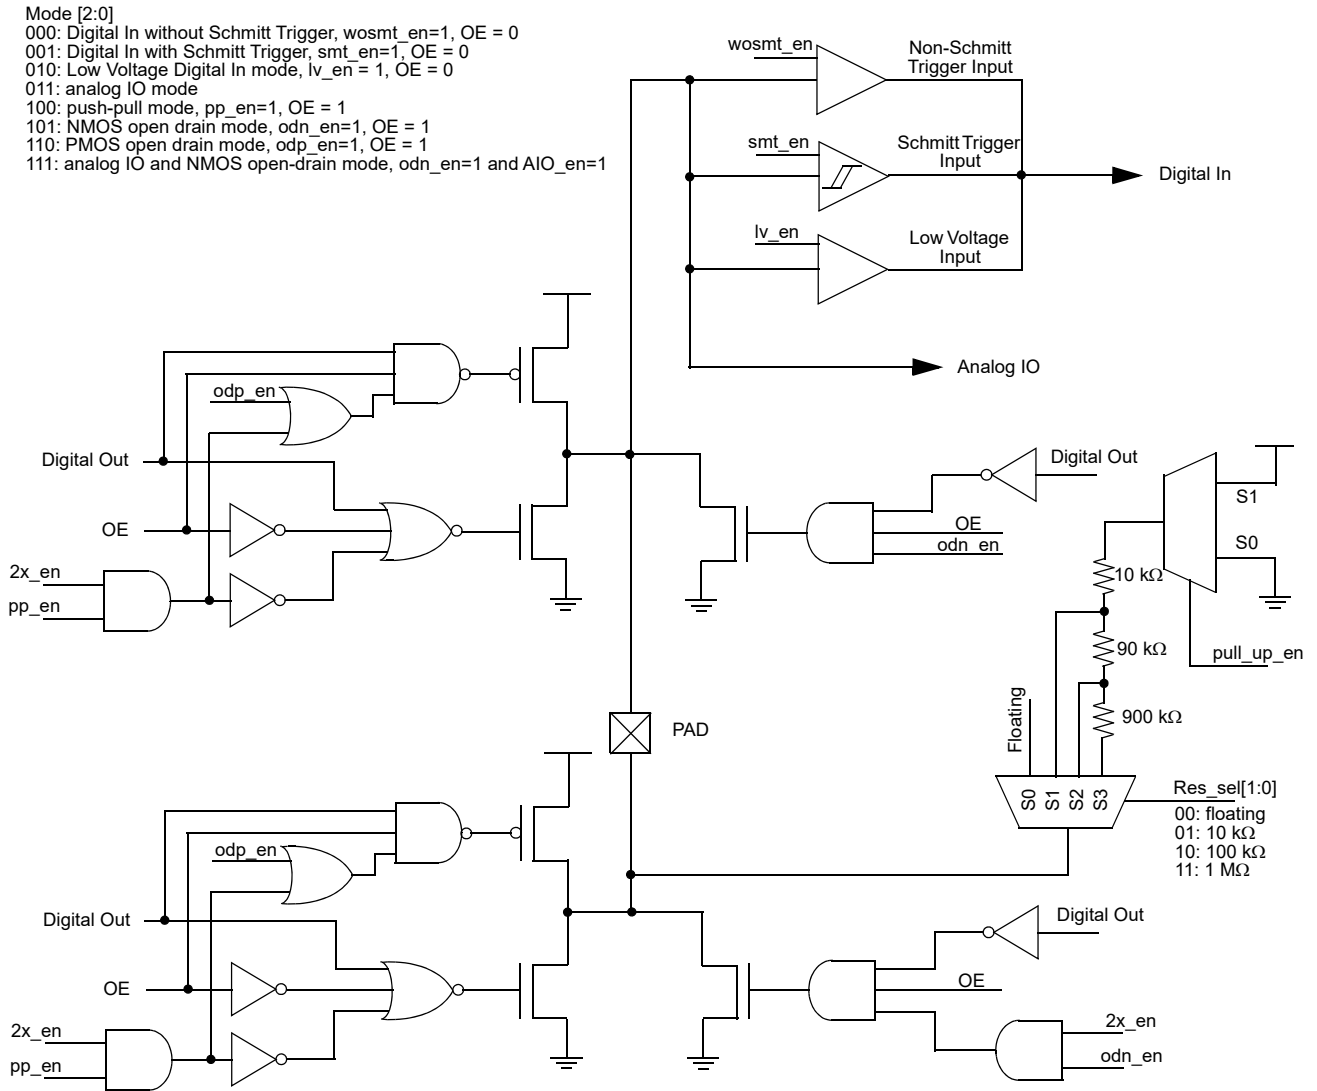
Mode [2:0]
000: Digital In without Schmitt Trigger, wosmt_en=1, OE = 0
001: Digital In with Schmitt Trigger, smt_en=1, OE = 0
010: Low Voltage Digital In mode, lv_en = 1, OE = 0
011: analog IO mode
100: push-pull mode, pp_en=1, OE = 1
101: NMOS open drain mode, odn_en=1, OE = 1
110: PMOS open drain mode, odp_en=1, OE = 1
111: analog IO and NMOS open-drain mode, odn_en=1 and AIO_en=1

wosmt_en
Non-Schmitt Trigger Input
smt_en
Schmitt Trigger Input
Digital In
lv_en
Low Voltage Input
Analog IO

odp_en
Digital Out
OE
2x_en
pp_en

Digital Out
OE
odn_en
S1
S0
10 kΩ
90 kΩ
pull_up_en
900 kΩ
Floating
PAD
S0 S1 S2 S3
Res_sel[1:0]
00: floating
01: 10 kΩ
10: 100 kΩ
11: 1 MΩ

odp_en
Digital Out
OE
2x_en
pp_en

Digital Out
OE
2x_en
odn_en